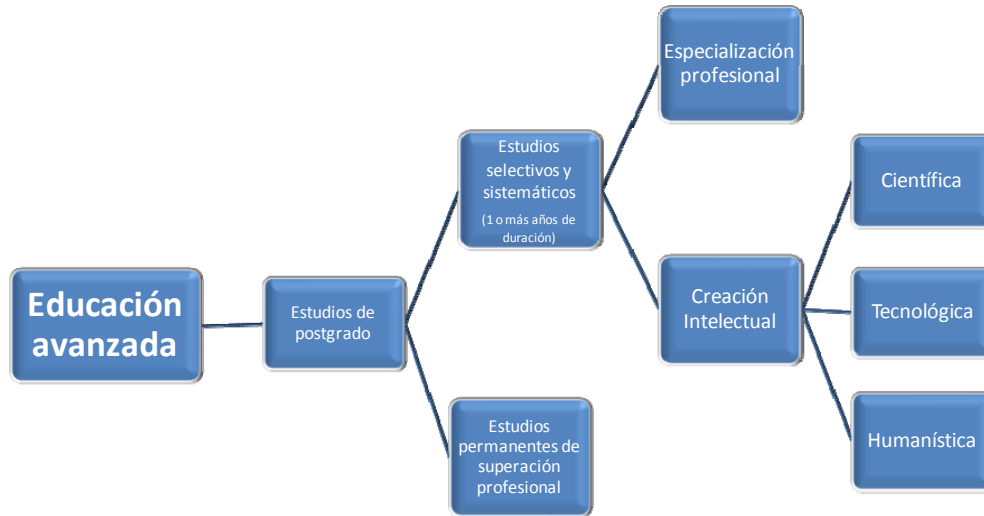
Educación avanzada

Estudios de postgrado

Estudios selectivos y sistemáticos
(1 o más años de duración)

Estudios permanentes de superación profesional

Especialización profesional

Creación Intelectual

Científica

Tecnológica

Humanística